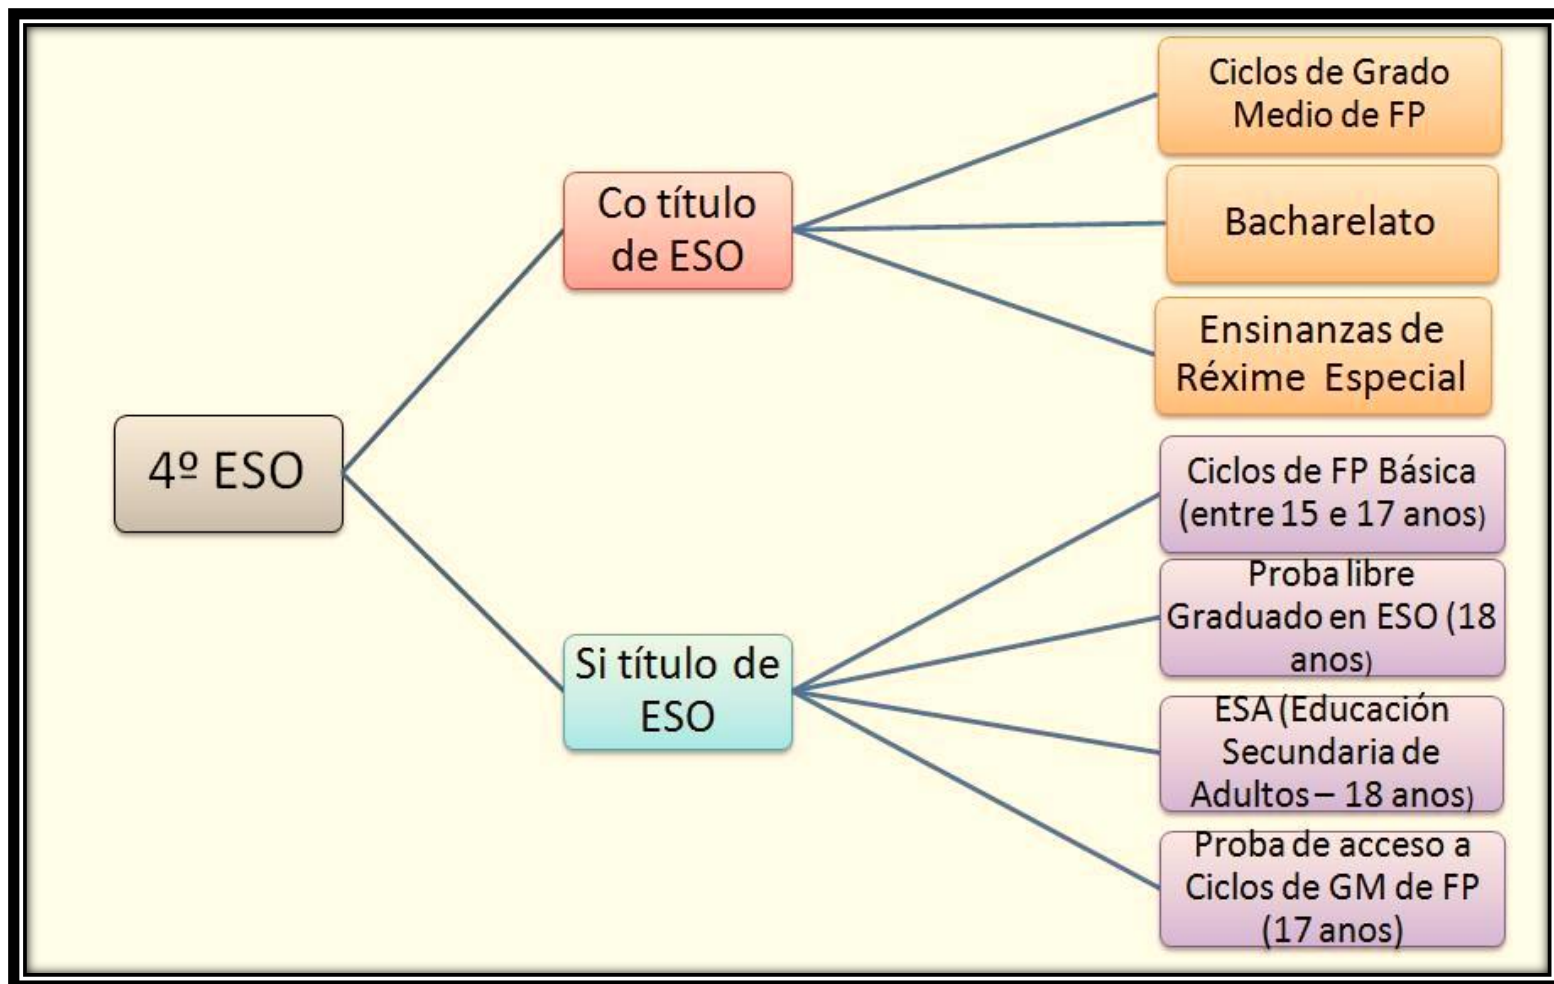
4º ESO

Co título de ESO

Ciclos de Grado Medio de FP

Bacharelato

Ensinanzas de Réxime Especial

Si título de ESO

Ciclos de FP Básica (entre 15 e 17 anos)

Proba libre Graduado en ESO (18 anos)

ESA (Educación Secundaria de Adultos – 18 anos)

Proba de acceso a Ciclos de GM de FP (17 anos)